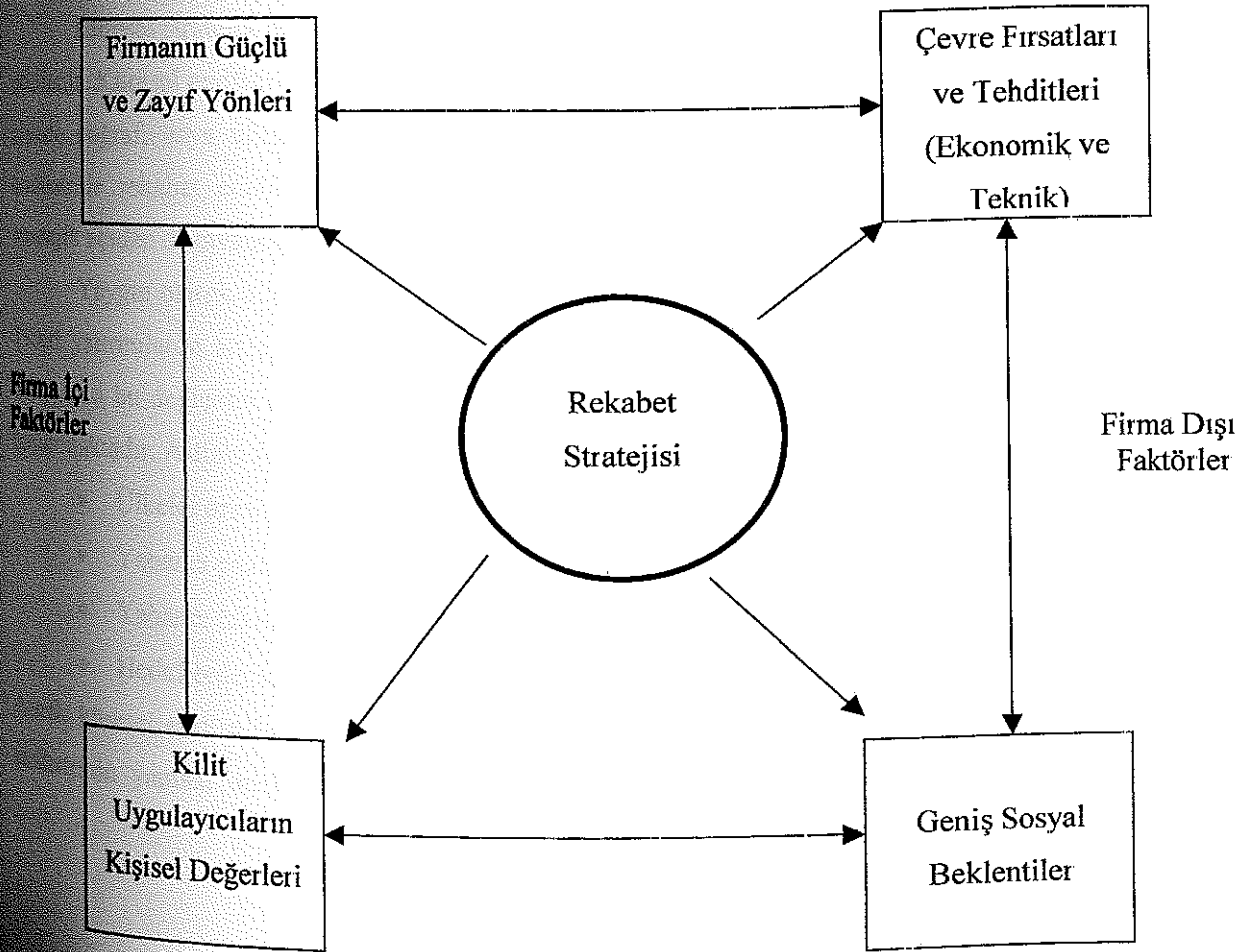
Firmanın Güçlü ve Zayıf Yönleri

Çevre Fırsatları ve Tehditleri (Ekonomik ve Teknik)

Firma İçi Faktörler

Rekabet Stratejisi

Firma Dışı Faktörler

Kilit Uygulayıcıların Kişisel Değerleri

Geniş Sosyal Beklentiler